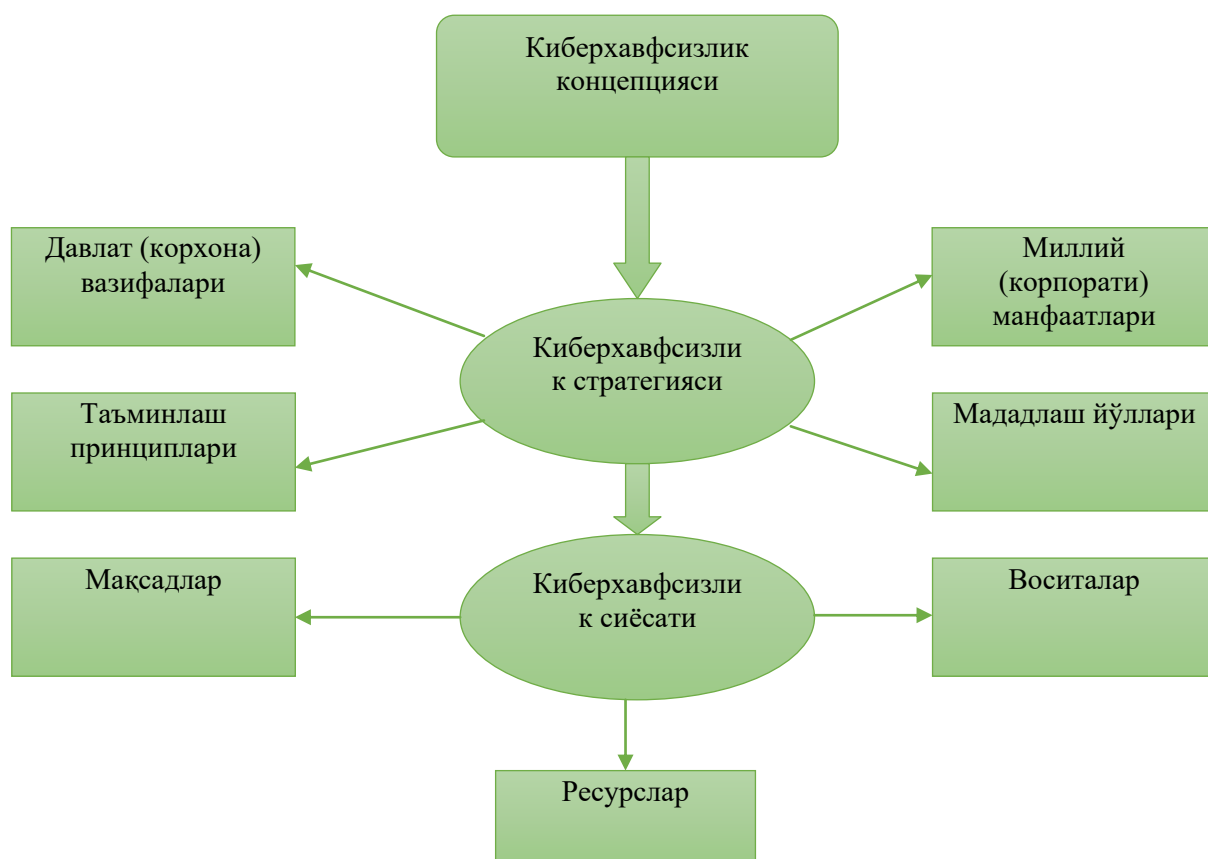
Киберхавфсизлик концепцияси

Давлат (корхона) вазифалари

Миллий (корпорати) манфаатлари

Киберхавфсизли к стратегияси

Таъминлаш принциплари

Мададлаш йўллари

Мақсадлар

Киберхавфсизли к сиёсати

Воситалар

Ресурслар